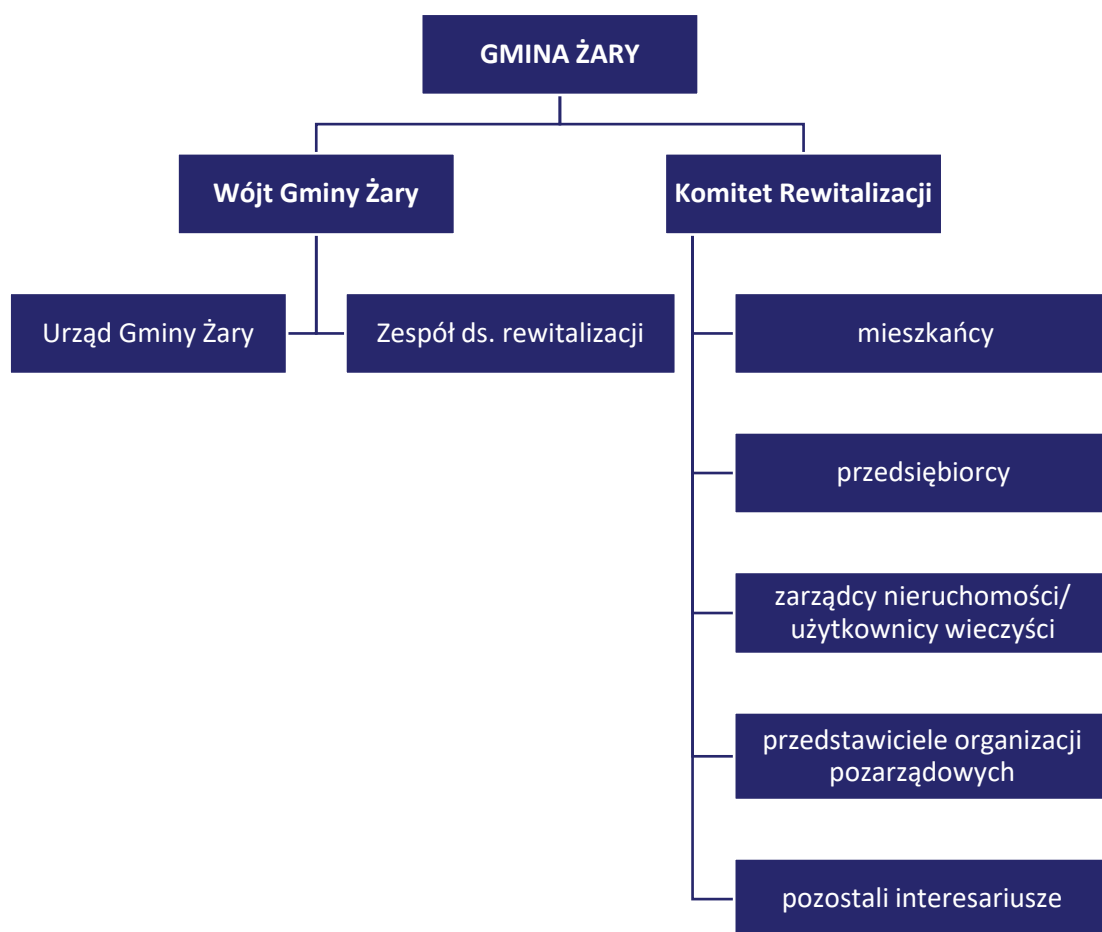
GMINA ŻARY

Wójt Gminy Żary

Komitet Rewitalizacji

Urząd Gminy Żary

Zespół ds. rewitalizacji

mieszkańcy

przedsiębiorcy

zarządcy nieruchomości/ użytkownicy wieczyści

przedstawiciele organizacji pozarządowych

pozostali interesariusze